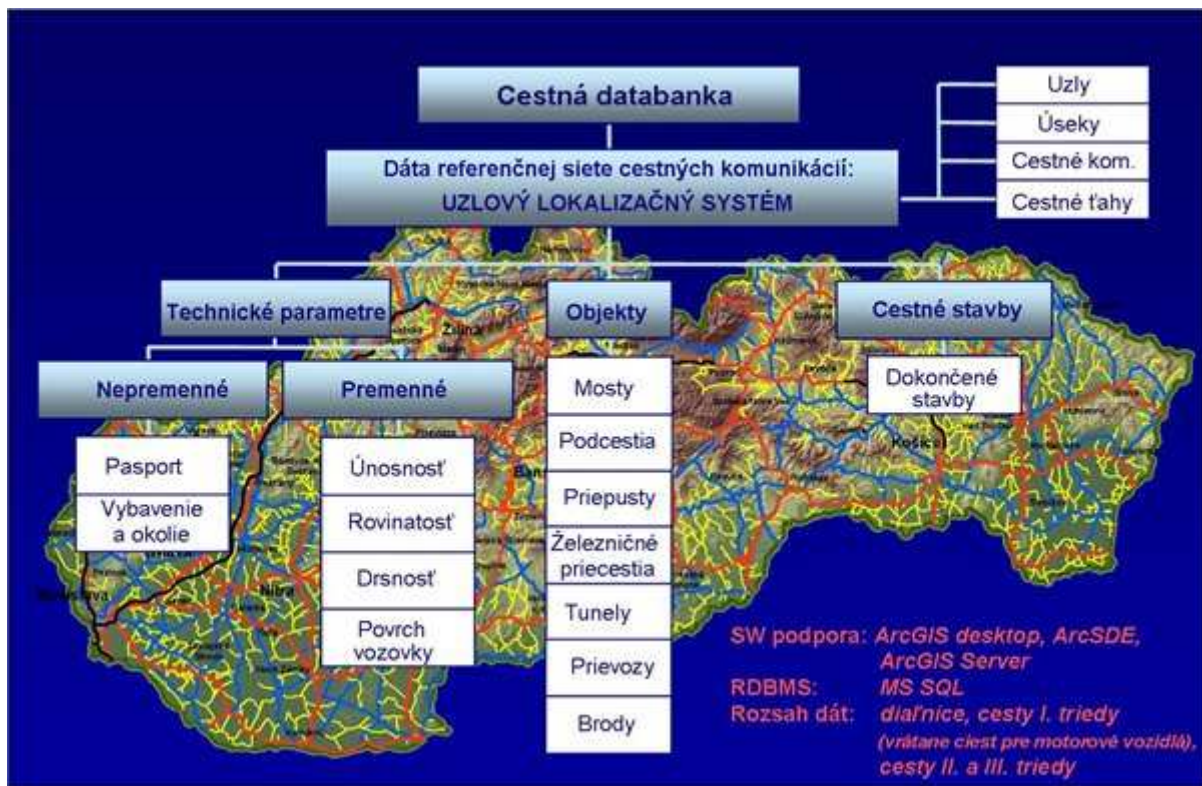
Cestná databanka

Uzly
Úseky
Cestné kom.
Cestné ťahy

Dáta referenčnej siete cestných komunikácií:
UZLOVÝ LOKALIZAČNÝ SYSTÉM

Technické parametre

Objekty

Cestné stavby

Nepremenné

Premenné

Pasport
Vybavenie a okolie

Únosnosť
Rovinatosť
Drsnosť
Povrch vozovky

Mosty
Podcestia
Priepusty
Železničné priecestia
Tunely
Prievozy
Brody

Dokončené stavby

SW podpora: ArcGIS desktop, ArcSDE, ArcGIS Server
RDBMS: MS SQL
Rozsah dát: diaľnice, cesty I. triedy (vrátane ciest pre motorové vozidlá), cesty II. a III. triedy